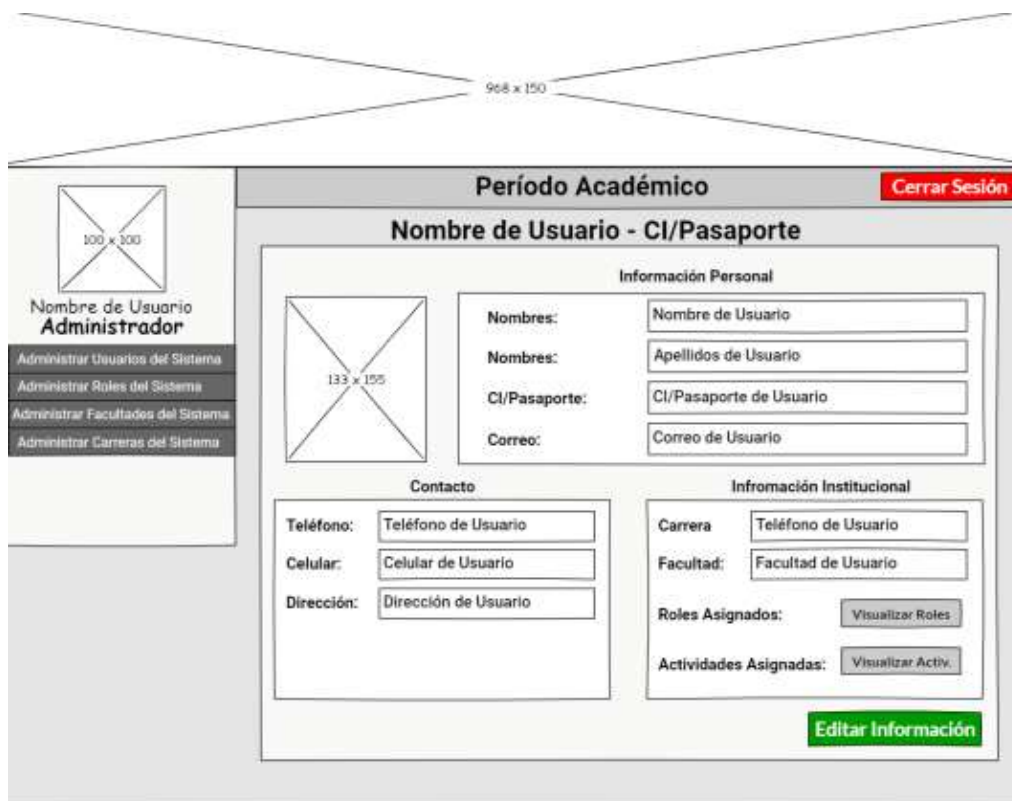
968 x 150

100 x 100

Nombre de Usuario
Administrador

Administrar Usuarios del Sistema
Administrar Roles del Sistema
Administrar Facultades del Sistema
Administrar Carreras del Sistema

Período Académico

Cerrar Sesión

Nombre de Usuario - CI/Pasaporte

Información Personal

133 x 155

Nombres: Nombre de Usuario
Nombres: Apellidos de Usuario
CI/Pasaporte: CI/Pasaporte de Usuario
Correo: Correo de Usuario

Contacto

Teléfono: Teléfono de Usuario
Celular: Celular de Usuario
Dirección: Dirección de Usuario

Infromación Institucional

Carrera Teléfono de Usuario
Facultad: Facultad de Usuario
Roles Asignados: Visualizar Roles
Actividades Asignadas: Visualizar Activ.

Editar Información